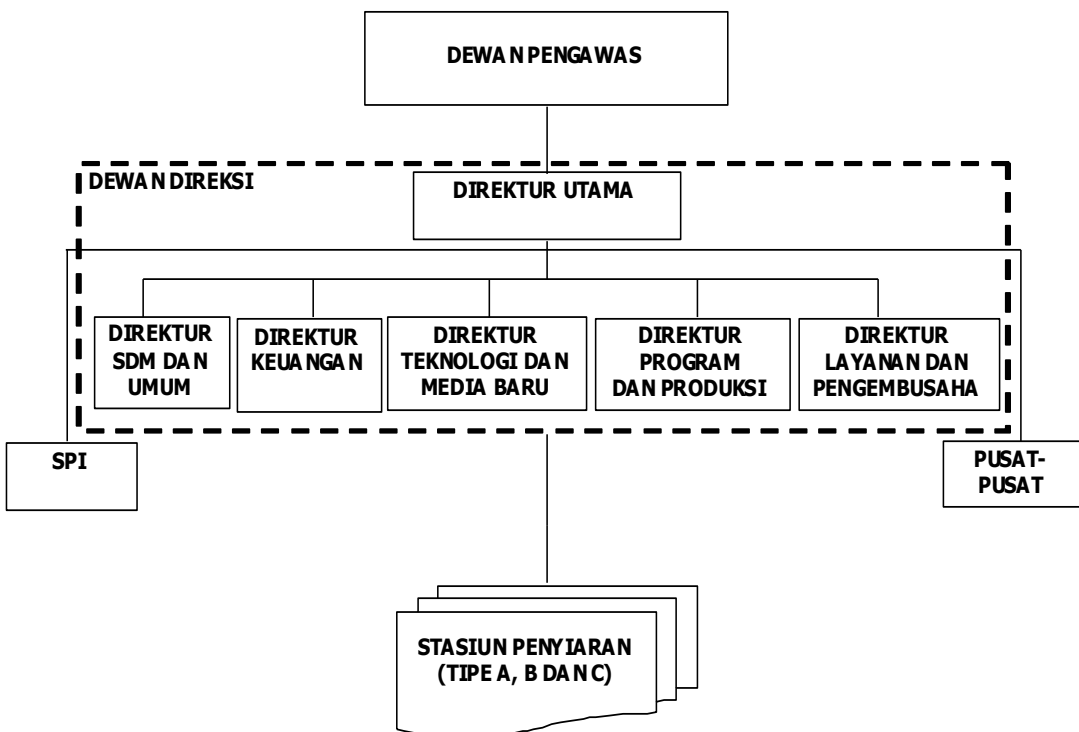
DEWAN PENGAWAS

DEWAN DIREKSI

DIREKTUR UTAMA

DIREKTUR SDM DAN UMUM

DIREKTUR KEUANGAN

DIREKTUR TEKNOLOGI DAN MEDIA BARU

DIREKTUR PROGRAM DAN PRODUKSI

DIREKTUR LAYANAN DAN PENGEMBUSAHA

SPI

PUSAT-PUSAT

STASIUN PENYIARAN (TIPE A, B DAN C)